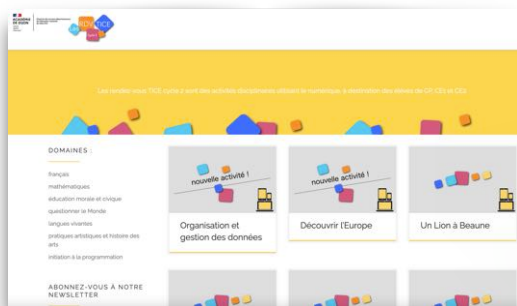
Les rendez-vous TICE cycle 2 sont des activités disciplinaires utilisant le numérique à destination des élèves de CP, CE1 et CE2

DOMAINES

français
mathématiques
éducation morale et civique
questionner le Monde
langues vivantes
pratiques artistiques et histoire des arts
initiation à la programmation

ABONNEZ-VOUS À NOTRE NEWSLETTER

nouvelle activité !

Organisation et gestion des données

nouvelle activité !

Découvrir l'Europe

Un Lion à Beaune